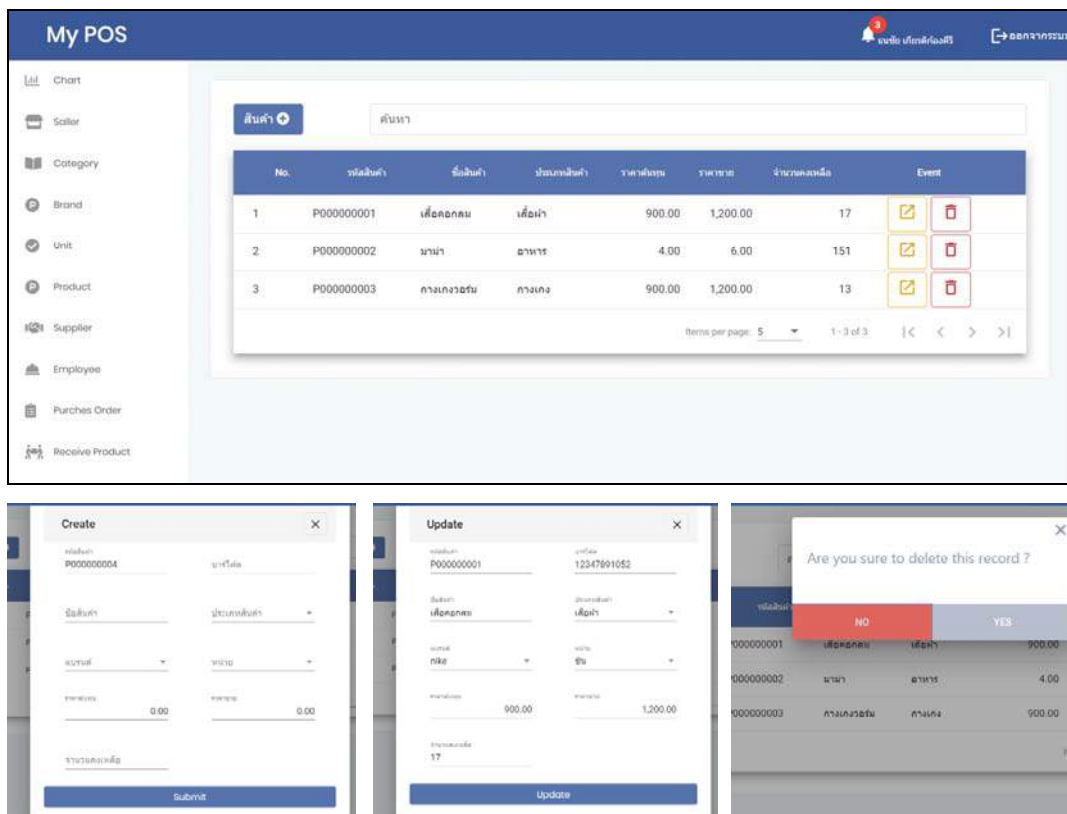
My POS

3 นนชัย เกียรติก้องศรี

ออกจากระบบ

Chart

Seller

Category

Brand

Unit

Product

Supplier

Employee

Purches Order

Receive Product

สินค้า

ค้นหา

| No. | รหัสสินค้า | ชื่อสินค้า | ประเภทสินค้า | ราคาต้นทุน | ราคาขาย | จำนวนคงเหลือ | Event |
|---|---|---|---|---|---|---|---|
| 1 | P000000001 | เสื้อคอกลม | เสื้อผ้า | 900.00 | 1,200.00 | 17 | |
| 2 | P000000002 | มาม่า | อาหาร | 4.00 | 6.00 | 151 | |
| 3 | P000000003 | กางเกงวอร์ม | กางเกง | 900.00 | 1,200.00 | 13 | |

Items per page: 5 1 - 3 of 3

Create

รหัสสินค้า
P000000004

บาร์โค้ด

ชื่อสินค้า

ประเภทสินค้า

แบรนด์

หน่วย

ราคาต้นทุน
0.00

ราคาขาย
0.00

จำนวนคงเหลือ

Submit

Update

รหัสสินค้า
P000000001

บาร์โค้ด
12347891052

ชื่อสินค้า
เสื้อคอกลม

ประเภทสินค้า
เสื้อผ้า

แบรนด์
nike

หน่วย
ชิ้น

ราคาต้นทุน
900.00

ราคาขาย
1,200.00

จำนวนคงเหลือ
17

Update

Are you sure to delete this record ?

NO

YES

รหัสสินค้า

| 000000001 | เสื้อคอกลม | เสื้อผ้า | 900.00 |
|---|---|---|---|
| 000000002 | มาม่า | อาหาร | 4.00 |
| 000000003 | กางเกงวอร์ม | กางเกง | 900.00 |